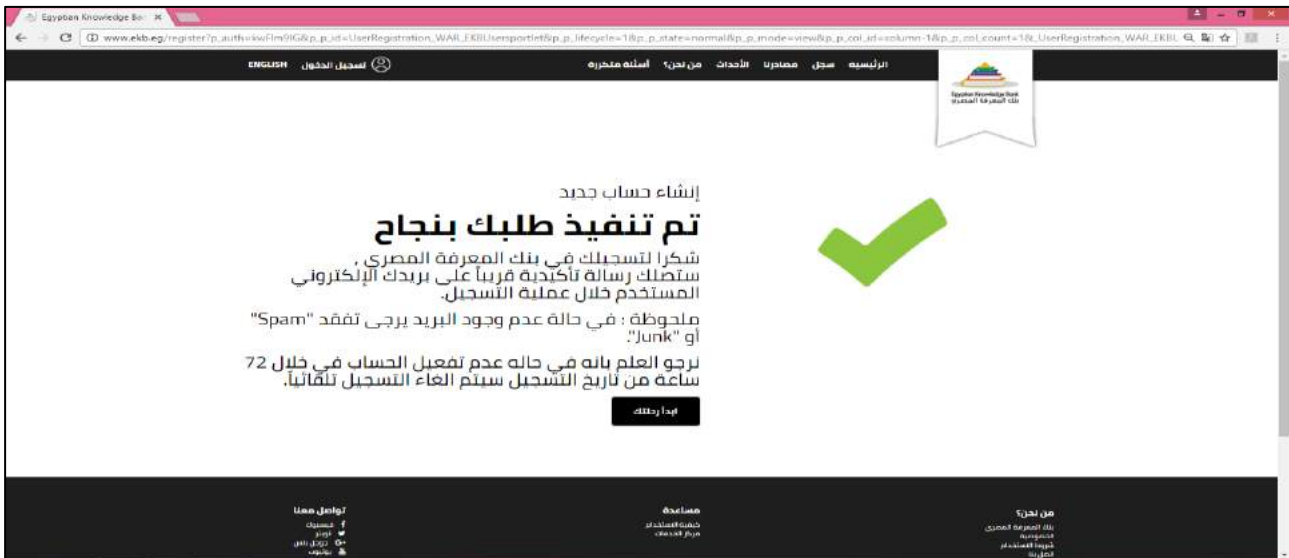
Egyptian Knowledge Ba ×

www.ekb.eg/register?p_auth=iwFlm9IG&p_p_id=UserRegistration_WAR_EKBUsersportlet&p_p_lifecycle=1&p_p_state=normal&p_p_mode=view&p_p_col_id=column-1&p_p_col_count=1&_UserRegistration_WAR_EKBU

ENGLISH تسجيل الدخول

الرئيسيه سجل مصادرنا الأحداث من نحن؟ أسئلة متكررة

Egyptian Knowledge Bank
بنك المعرفة المصري

إنشاء حساب جديد

تم تنفيذ طلبك بنجاح

شكرا لتسجيلك في بنك المعرفة المصرى ,
ستصلك رسالة تأكيدية قريباً على بريدك الإلكتروني المستخدم خلال عملية التسجيل.

ملحوظة : في حالة عدم وجود البريد يرجى تفقد "Spam" أو "Junk".

نرجو العلم بانه في حاله عدم تفعيل الحساب في خلال 72 ساعة من تاريخ التسجيل سيتم الغاء التسجيل تلقائياً.

ابدأ رحلتك

تواصل معنا
فيسبوك
تويتر
جوجل بلس
يوتيوب

مساعدة
كيفية الاستخدام
مركز الخدمات

من نحن؟
بنك المعرفة المصرى
الخصوصية
شروط الاستخدام
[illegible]